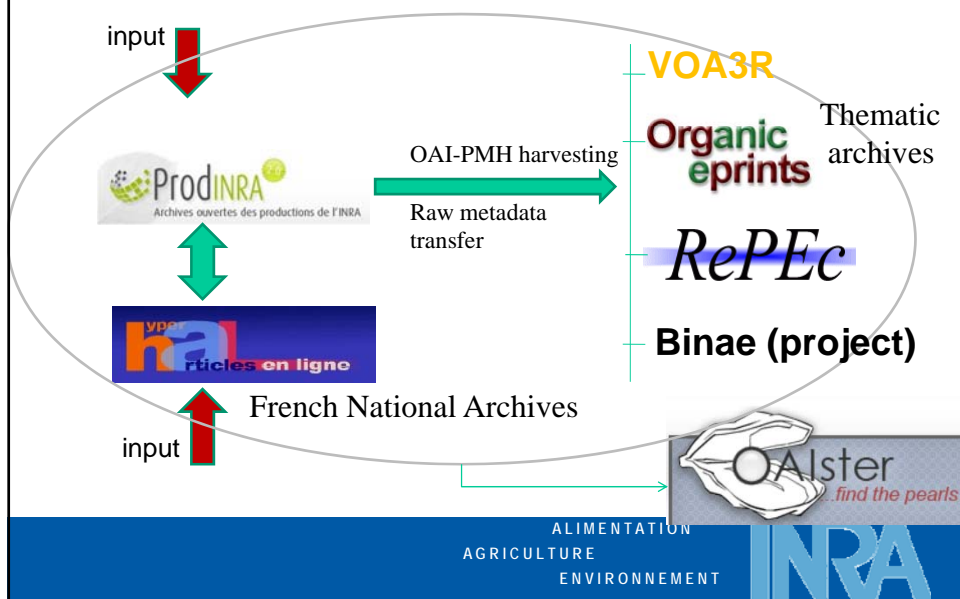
input

ProdINRA
Archives ouvertes des productions de l'INRA

OAI-PMH harvesting

Raw metadata transfer

VOA3R

Organic eprints

Thematic archives

RePEc

Binae (project)

yper hal rticles en ligne

French National Archives

input

OAIster
...find the pearls

ALIMENTATION
AGRICULTURE
ENVIRONNEMENT

INRA